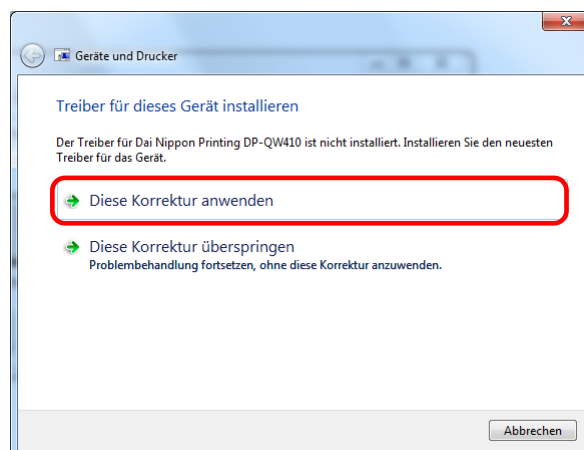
Geräte und Drucker

Treiber für dieses Gerät installieren

Der Treiber für Dai Nippon Printing DP-QW410 ist nicht installiert. Installieren Sie den neuesten Treiber für das Gerät.

Diese Korrektur anwenden

Diese Korrektur überspringen
Problembehandlung fortsetzen, ohne diese Korrektur anzuwenden.

Abbrechen